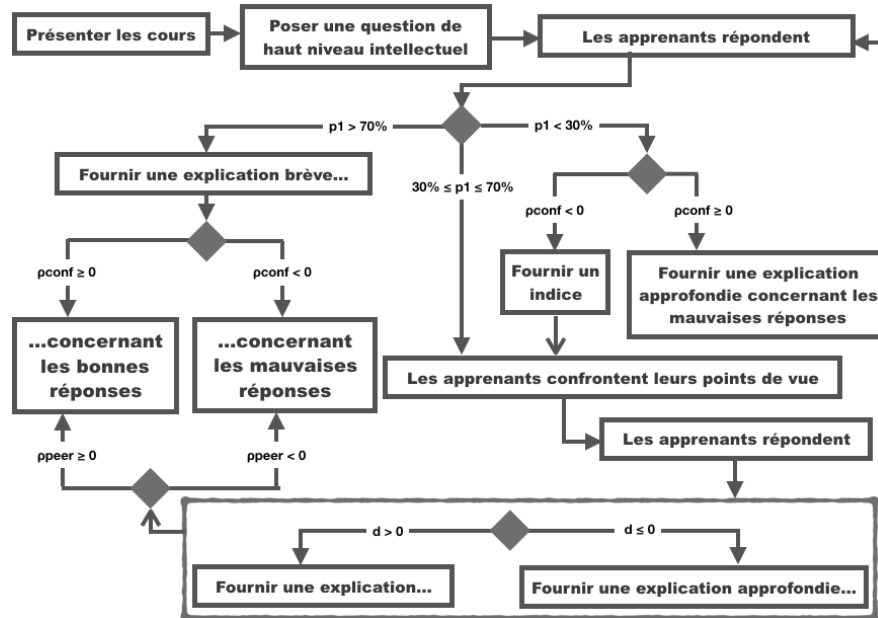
Présenter les cours

Poser une question de haut niveau intellectuel

Les apprenants répondent

p1 > 70%

p1 < 30%

30% ≤ p1 ≤ 70%

Fournir une explication brève...

ρconf < 0

ρconf ≥ 0

Fournir un indice

Fournir une explication approfondie concernant les mauvaises réponses

ρconf ≥ 0

ρconf < 0

...concernant les bonnes réponses

...concernant les mauvaises réponses

Les apprenants confrontent leurs points de vue

Les apprenants répondent

ρpeer ≥ 0

ρpeer < 0

d > 0

d ≤ 0

Fournir une explication...

Fournir une explication approfondie...